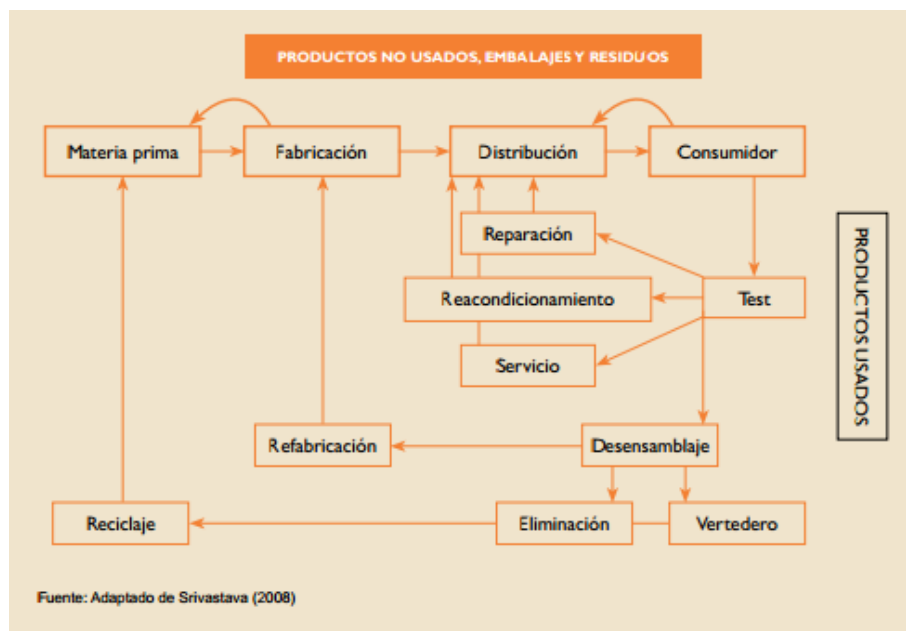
PRODUCTOS NO USADOS, EMBALAJES Y RESIDUOS

Materia prima

Fabricación

Distribución

Consumidor

Reparación

Reacondicionamiento

Test

Servicio

PRODUCTOS USADOS

Refabricación

Desensamblaje

Reciclaje

Eliminación

Vertedero

Fuente: Adaptado de Srivastava (2008)